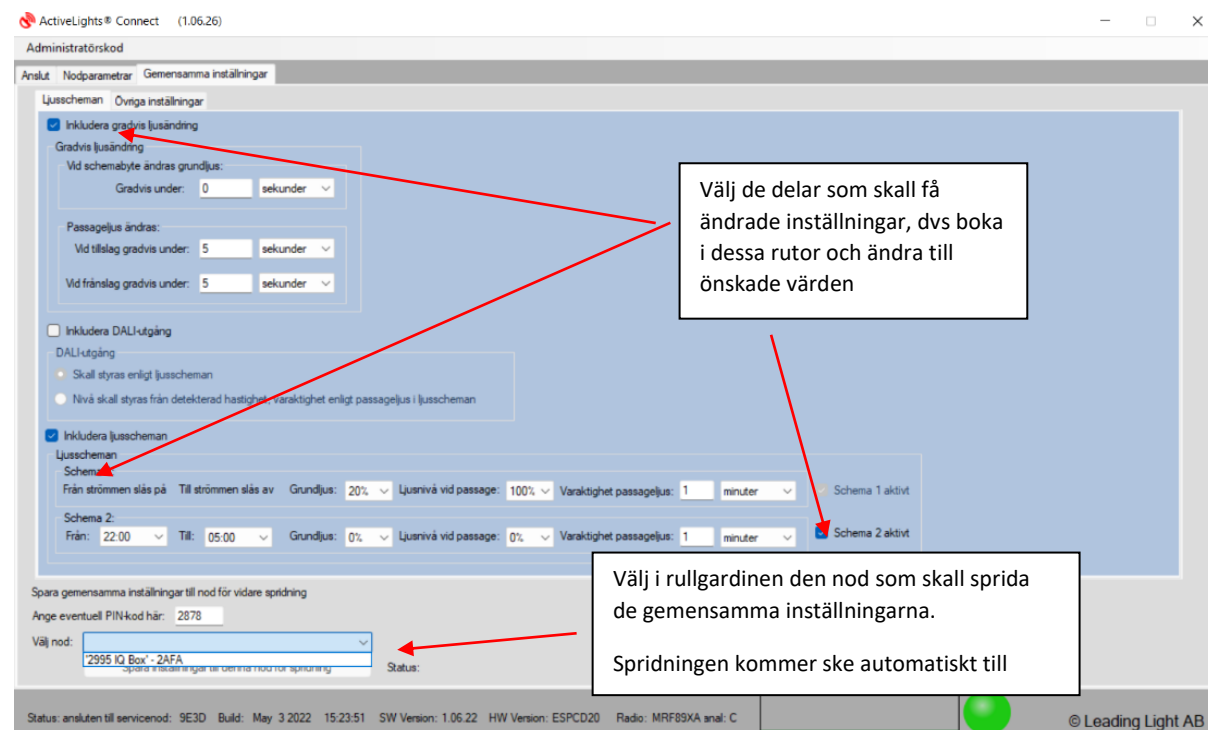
ActiveLights® Connect (1.06.26)

Administratörskod

Anslut | Nodparametrar | Gemensamma inställningar

Ljusscheman | Övriga inställningar

Inkludera gradvis ljusändring

Gradvis ljusändring

Vid schemabyte ändras grundljus:

Gradvis under: 0 sekunder

Passageljus ändras:

Vid tillslag gradvis under: 5 sekunder

Vid frånslag gradvis under: 5 sekunder

Inkludera DALI-utgång

DALI-utgång

Skall styras enligt ljusscheman

Nivå skall styras från detekterad hastighet, varaktighet enligt passageljus i ljusscheman

Inkludera ljusscheman

Ljusscheman

Schema

Från strömmen slås på Till strömmen slås av Grundljus: 20% Ljusnivå vid passage: 100% Varaktighet passageljus: 1 minuter Schema 1 aktivt

Schema 2:

Från: 22:00 Till: 05:00 Grundljus: 0% Ljusnivå vid passage: 0% Varaktighet passageljus: 1 minuter Schema 2 aktivt

Välj de delar som skall få ändrade inställningar, dvs boka i dessa rutor och ändra till önskade värden

Spara gemensamma inställningar till nod för vidare spridning

Ange eventuell PIN-kod här: 2878

Välj nod:

"2995 IQ Box" - 2AFA

Spara inställningar till denna nod för spridning

Status:

Välj i rullgardinen den nod som skall sprida de gemensamma inställningarna.

Spridningen kommer ske automatiskt till

Status: ansluten till servicenod: 9E3D Build: May 3 2022 15:23:51 SW Version: 1.06.22 HW Version: ESPCD20 Radio: MRF89XA anal: C

© Leading Light AB